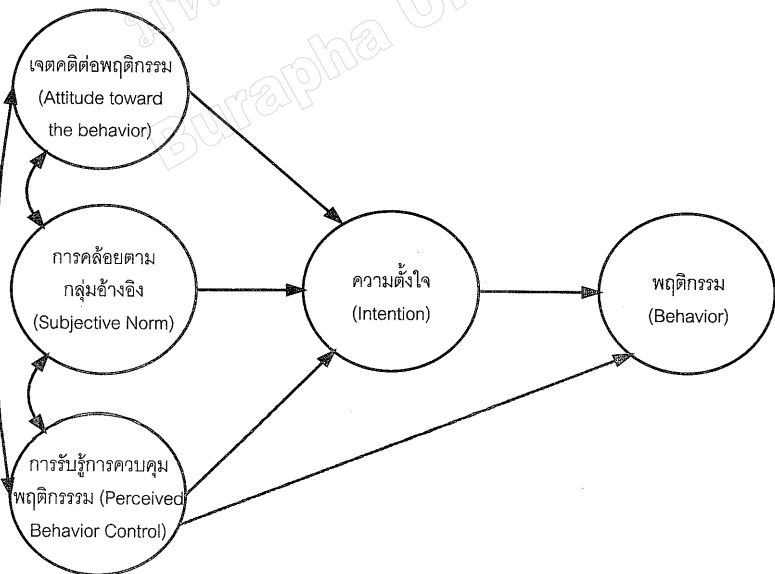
เจตคติต่อพฤติกรรม (Attitude toward the behavior)

การคล้อยตามกลุ่มอ้างอิง (Subjective Norm)

การรับรู้การควบคุมพฤติกรรรม (Perceived Behavior Control)

ความตั้งใจ (Intention)

พฤติกรรม (Behavior)

Burapha U